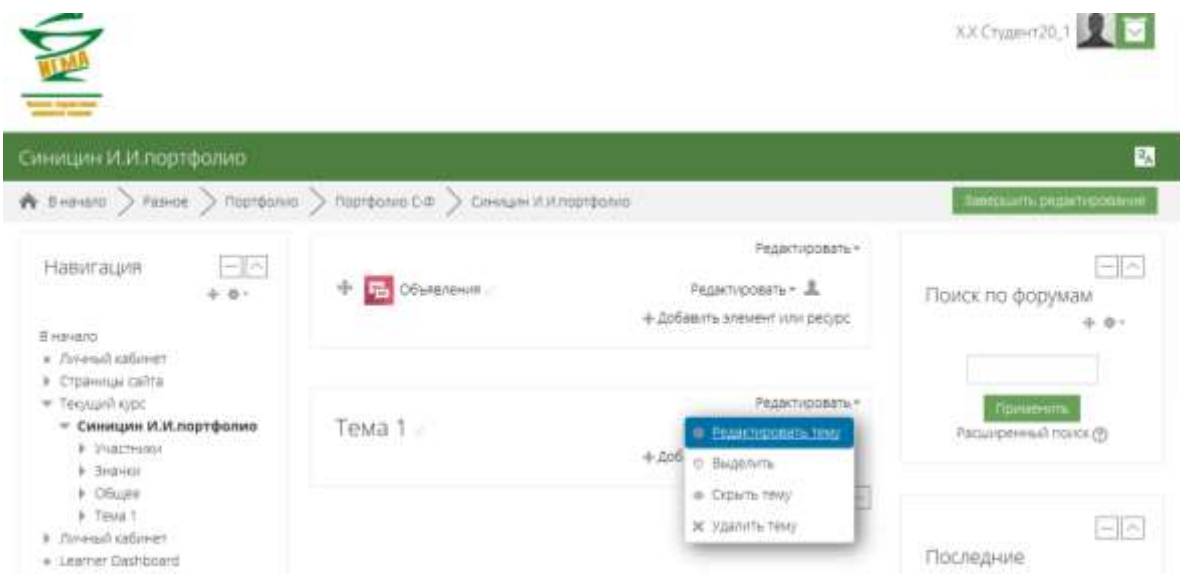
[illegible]

Х.Х Студент20_1

Синицин И.И.портфолио

В начало > Разное > Портфолио > Портфолио С.Ф > Синицин И.И.портфолио

Завершить редактирование

Навигация

В начало
Личный кабинет
Страницы сайта
Текущий курс
Синицин И.И.портфолио
Участники
Значки
Общее
Тема 1
Личный кабинет
Learner Dashboard

Редактировать
Объявления
Редактировать
+ Добавить элемент или ресурс

Тема 1
Редактировать
+ Доб
Редактировать тему
Выделить
Скрыть тему
Удалить тему

Поиск по форумам

Применить
Расширенный поиск

Последние